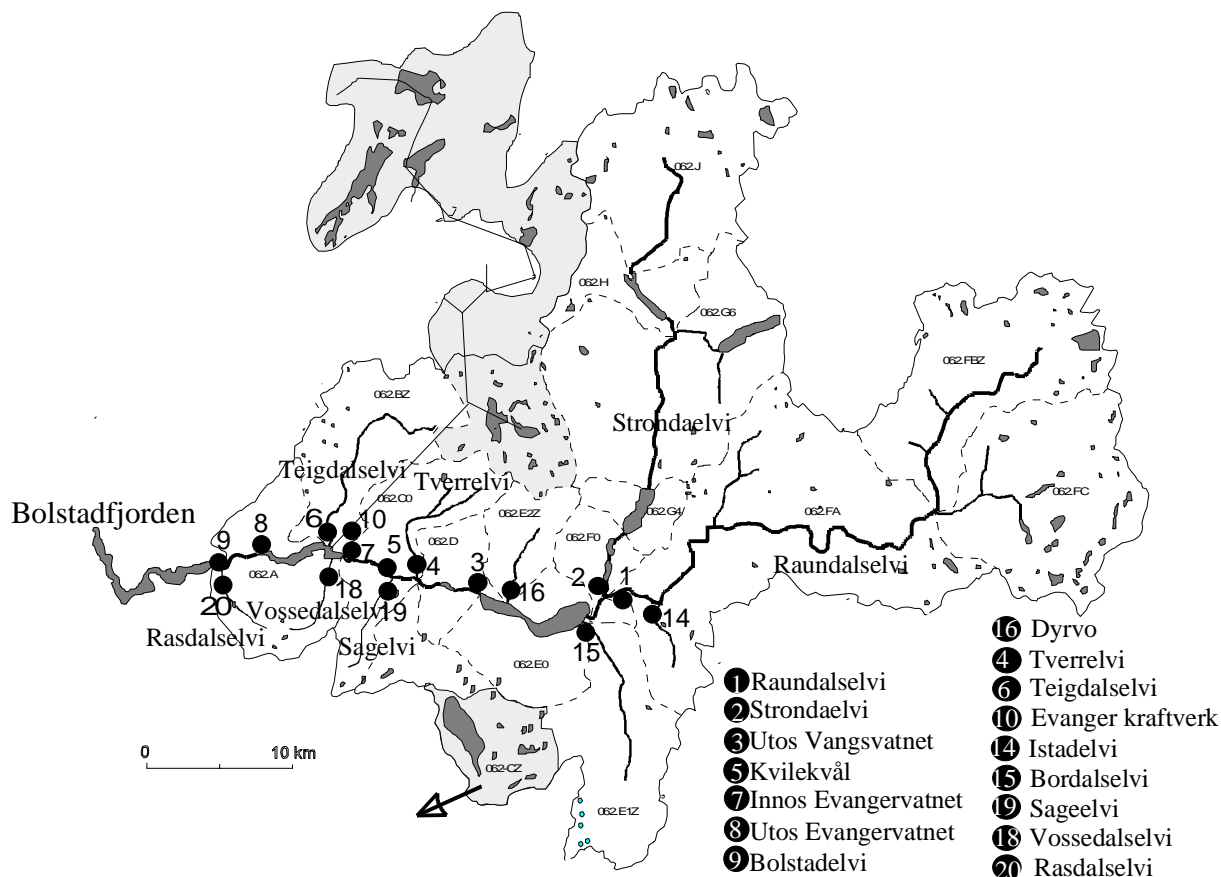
062.J
062.H
062.G6
062.FBZ
062.BZ
Strondaelvi
Teigdalselvi
Tverrelvi
062.C0
062.E2Z
062.G4
062.FA
062.FC
Bolstadfjorden
9
8
6
10
7
5
062.D
062.F0
3
4
2
1
062.A
18
19
16
14
20
Vossedalselvi
Raundalselvi
Rasdalselvi
Sagelvi
15
062.E0
0
10 km
062.CZ
062.E1Z

1 Raundalselvi
2 Strondaelvi
3 Utos Vangsvatnet
5 Kvilekvål
7 Innos Evangervatnet
8 Utos Evangervatnet
9 Bolstadelvi

16 Dyrvo
4 Tverrelvi
6 Teigdalselvi
10 Evanger kraftverk
14 Istadelvi
15 Bordalselvi
19 Sageelvi
18 Vossedalselvi
20 Rasdalselvi